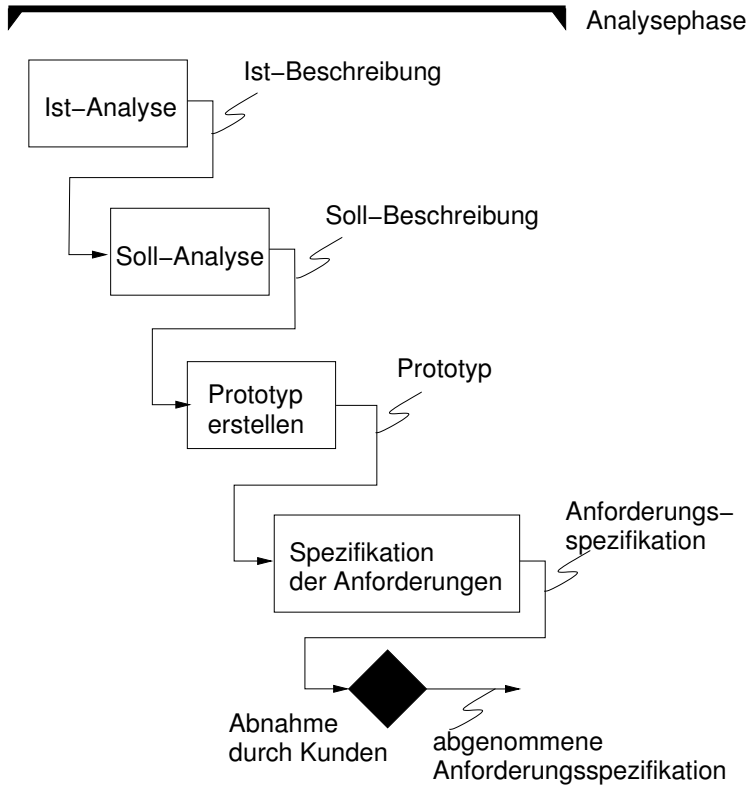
Analysephase

Ist−Analyse

Ist−Beschreibung

Soll−Analyse

Soll−Beschreibung

Prototyp erstellen

Prototyp

Spezifikation der Anforderungen

Anforderungs− spezifikation

Abnahme durch Kunden

abgenommene Anforderungsspezifikation